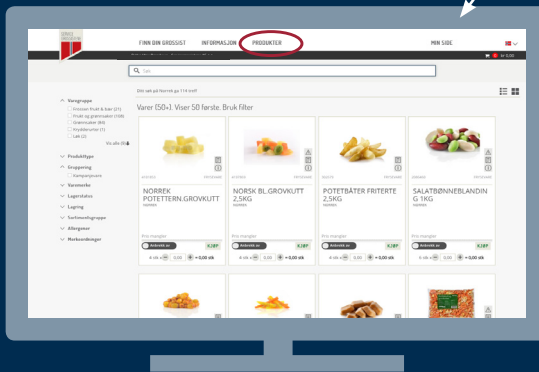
FINN DIN GROSSIST INFORMASJON PRODUKTER MIN SIDE

Søk

Varer (50+). Viser 50 første. Bruk filter

Varegruppe
Frossen frukt & bær (21)
Frukt og grønnsaker (158)
Grønnsaker (84)
Krydderurter (1)
Løk (2)

Produkttype
Dropperuting
Varemerke
Lagerstatus
Lagring
Sortimentsgruppe
Allergener
Merkeordninger

NORREK POTETTERN.GROVKUTT

NORSK BL.GROVKUTT 2,5KG

POTETBÅTER FRITERTE 2,5KG

SALATBØNNEBLANDING 1KG

Pris mangler
Anbefalt av
0,00
= 0,00 stk